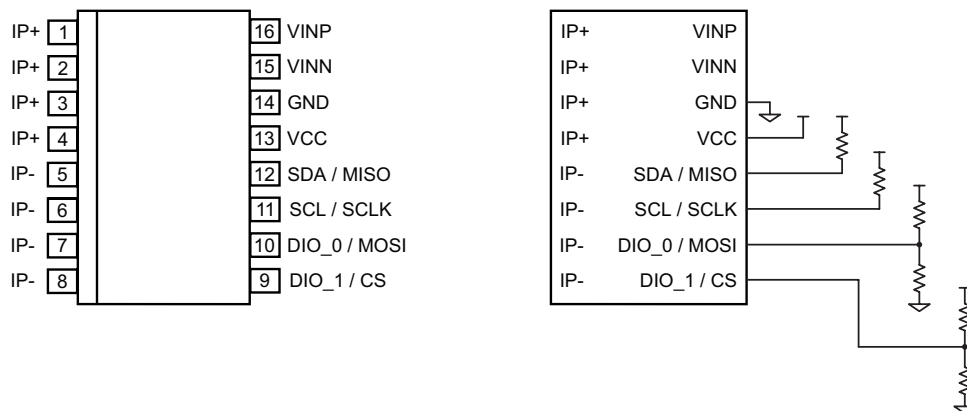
IP+ 1
IP+ 2
IP+ 3
IP+ 4
IP- 5
IP- 6
IP- 7
IP- 8

16 VINP
15 VINN
14 GND
13 VCC
12 SDA / MISO
11 SCL / SCLK
10 DIO_0 / MOSI
9 DIO_1 / CS

IP+ VINP
IP+ VINN
IP+ GND
IP+ VCC
IP- SDA / MISO
IP- SCL / SCLK
IP- DIO_0 / MOSI
IP- DIO_1 / CS